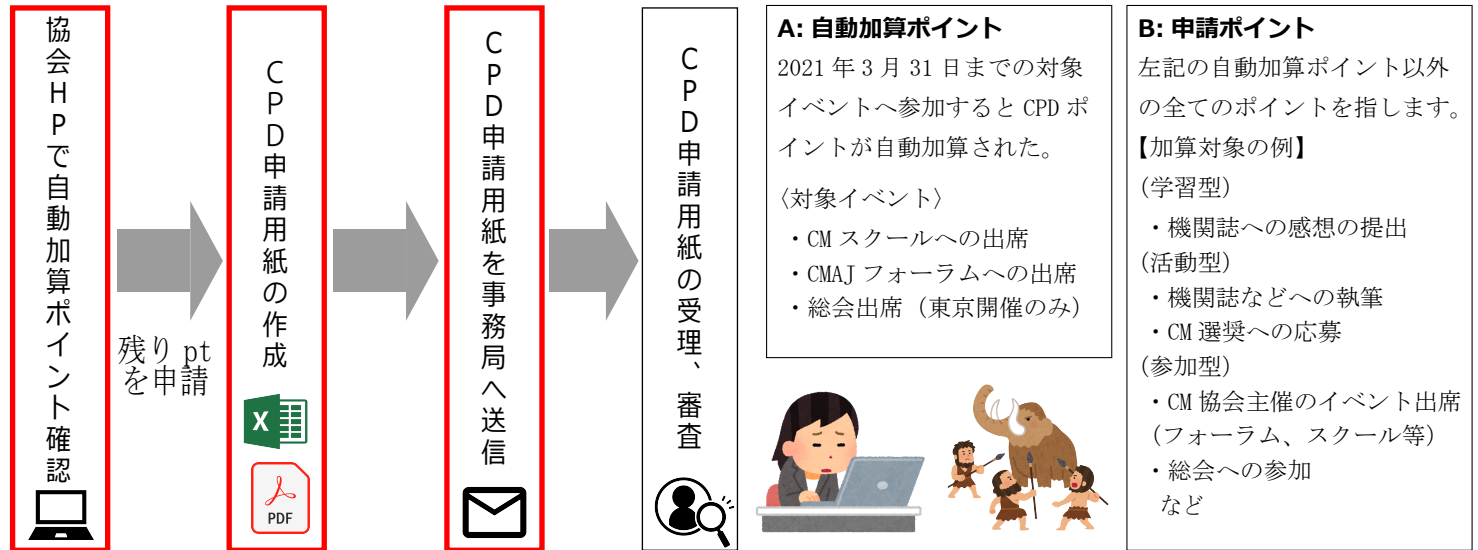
協会HPで自動加算ポイント確認

残りptを申請

CPD申請用紙の作成

X

PDF

CPD申請用紙を事務局へ送信

CPD申請用紙の受理、審査

A: 自動加算ポイント
2021年3月31日までの対象イベントへ参加するとCPDポイントが自動加算された。
〈対象イベント〉
・CMスクールへの出席
・CMAJフォーラムへの出席
・総会出席（東京開催のみ）

B: 申請ポイント
左記の自動加算ポイント以外の全てのポイントを指します。
【加算対象の例】
（学習型）
・機関誌への感想の提出
（活動型）
・機関誌などへの執筆
・CM選奨への応募
（参加型）
・CM協会主催のイベント出席（フォーラム、スクール等）
・総会への参加
など